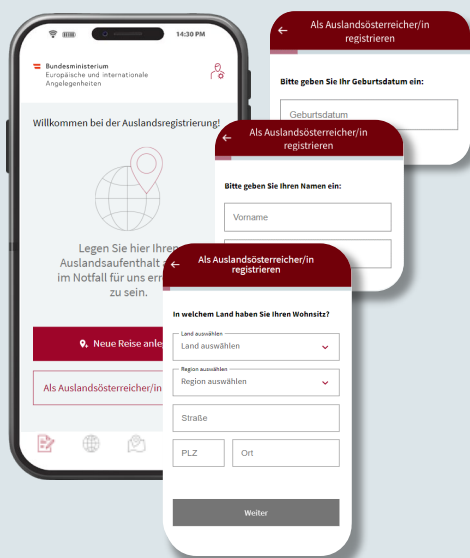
14:30 PM

Bundesministerium
Europäische und internationale Angelegenheiten

Willkommen bei der Auslandsregistrierung!

Legen Sie hier Ihren Auslandsaufenthalt a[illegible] im Notfall für uns err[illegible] zu sein.

Neue Reise anle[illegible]

Als Auslandsösterreicher/in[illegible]

←
Als Auslandsösterreicher/in registrieren

Bitte geben Sie Ihr Geburtsdatum ein:

Geburtsdatum

←
Als Auslandsösterreicher/in registrieren

Bitte geben Sie Ihren Namen ein:

Vorname

←
Als Auslandsösterreicher/in registrieren

In welchem Land haben Sie Ihren Wohnsitz?

Land auswählen
Land auswählen

Region auswählen
Region auswählen

Straße

PLZ

Ort

Weiter